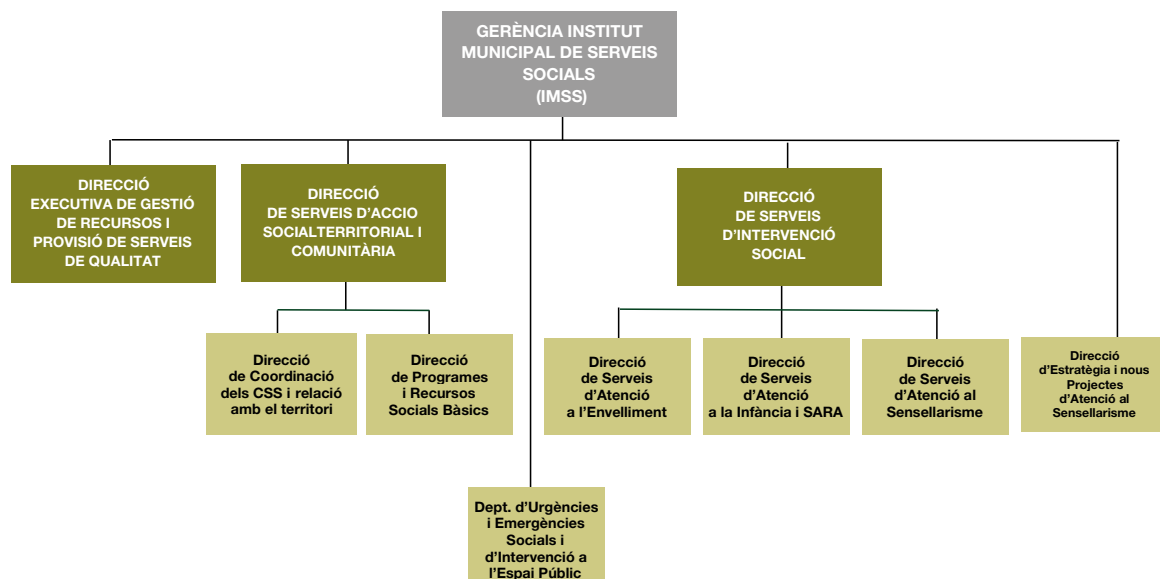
GERÈNCIA INSTITUT MUNICIPAL DE SERVEIS SOCIALS (IMSS)

DIRECCIÓ EXECUTIVA DE GESTIÓ DE RECURSOS I PROVISIÓ DE SERVEIS DE QUALITAT

DIRECCIÓ DE SERVEIS D'ACCIO SOCIALTERRITORIAL I COMUNITÀRIA

Direcció de Coordinació dels CSS i relació amb el territori

Direcció de Programes i Recursos Socials Bàsics

Dept. d'Urgències i Emergències Socials i d'Intervenció a l'Espai Públic

DIRECCIÓ DE SERVEIS D'INTERVENCIÓ SOCIAL

Direcció de Serveis d'Atenció a l'Envelliment

Direcció de Serveis d'Atenció a la Infància i SARA

Direcció de Serveis d'Atenció al Sensellarisme

Direcció d'Estratègia i nous Projectes d'Atenció al Sensellarisme